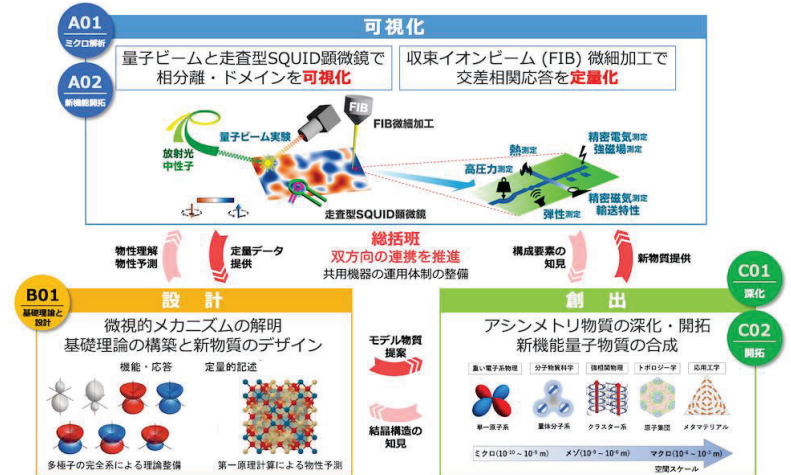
A01
ミクロ解析

A02
新機能開拓

可視化

量子ビームと走査型SQUID顕微鏡で相分離・ドメインを可視化

収束イオンビーム (FIB) 微細加工で交差相関応答を定量化

FIB

量子ビーム実験

FIB微細加工

放射光
中性子

熱測定

精密電気測定
強磁場測定

高圧力測定

精密磁気測定
輸送特性

弾性測定

走査型SQUID顕微鏡

物性理解
物性予測

定量データ
提供

総括班
双方向の連携を推進
共用機器の運用体制の整備

構成要素の
知見

新物質提供

B01
基礎理論と設計

設計

微視的メカニズムの解明
基礎理論の構築と新物質のデザイン

機能・応答

定量的記述

多極子の完全系による理論整備

第一原理計算による物性予測

モデル物質
提案

結晶構造の
知見

C01
深化

C02
開拓

創出

アシンメトリ物質の深化・開拓
新機能量子物質の合成

重い電子系物理

分子物質科学

強相関物理

トポロジー学

応用工学

単一原子系

量体分子系

クラスター系

原子集団

メタマテリアル

ミクロ ($10^{-10}$ ~ $10^{-9}$ m)

メゾ ($10^{-9}$ ~ $10^{-6}$ m)

マクロ ($10^{-6}$ ~ $10^{-3}$ m)

空間スケール